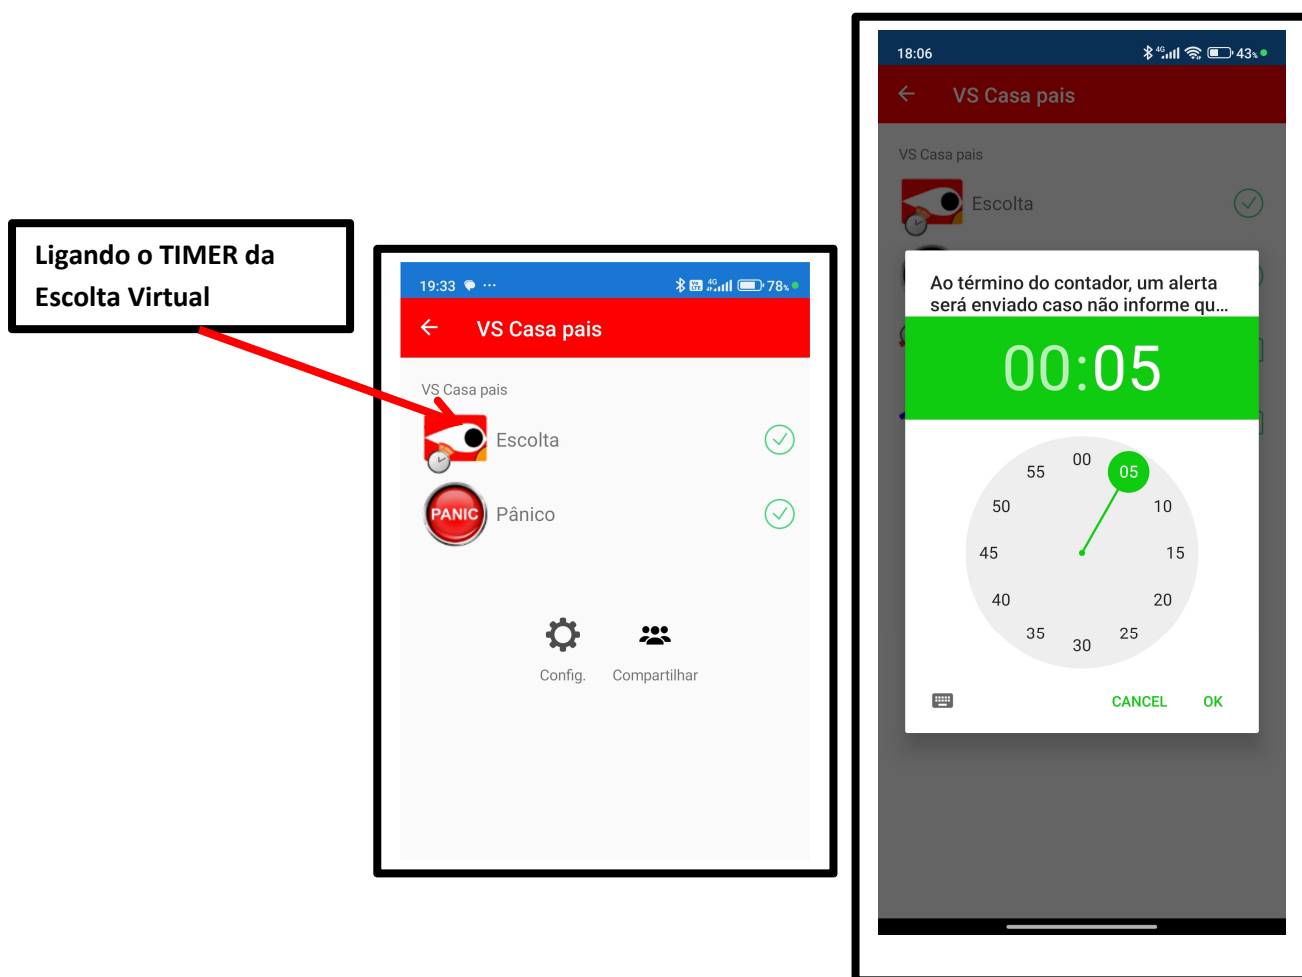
Ligando o TIMER da Escolta Virtual

19:33 ··· 78%

VS Casa pais

VS Casa pais

Escolta

PANIC Pânico

Config. Compartilhar

18:06 43%

VS Casa pais

VS Casa pais

Escolta

Ao término do contador, um alerta será enviado caso não informe qu...

00:05

00 05 10 15 20 25 30 35 40 45 50 55

CANCEL OK